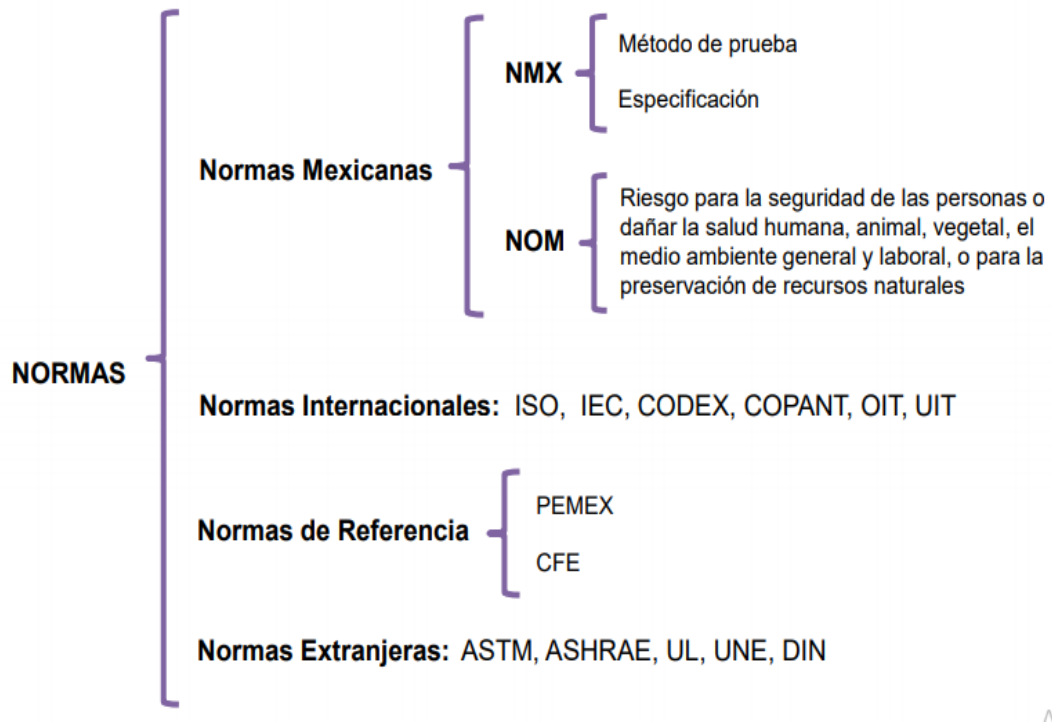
NORMAS

Normas Mexicanas

NMX

Método de prueba

Especificación

NOM

Riesgo para la seguridad de las personas o dañar la salud humana, animal, vegetal, el medio ambiente general y laboral, o para la preservación de recursos naturales

Normas Internacionales: ISO, IEC, CODEX, COPANT, OIT, UIT

Normas de Referencia

PEMEX

CFE

Normas Extranjeras: ASTM, ASHRAE, UL, UNE, DIN